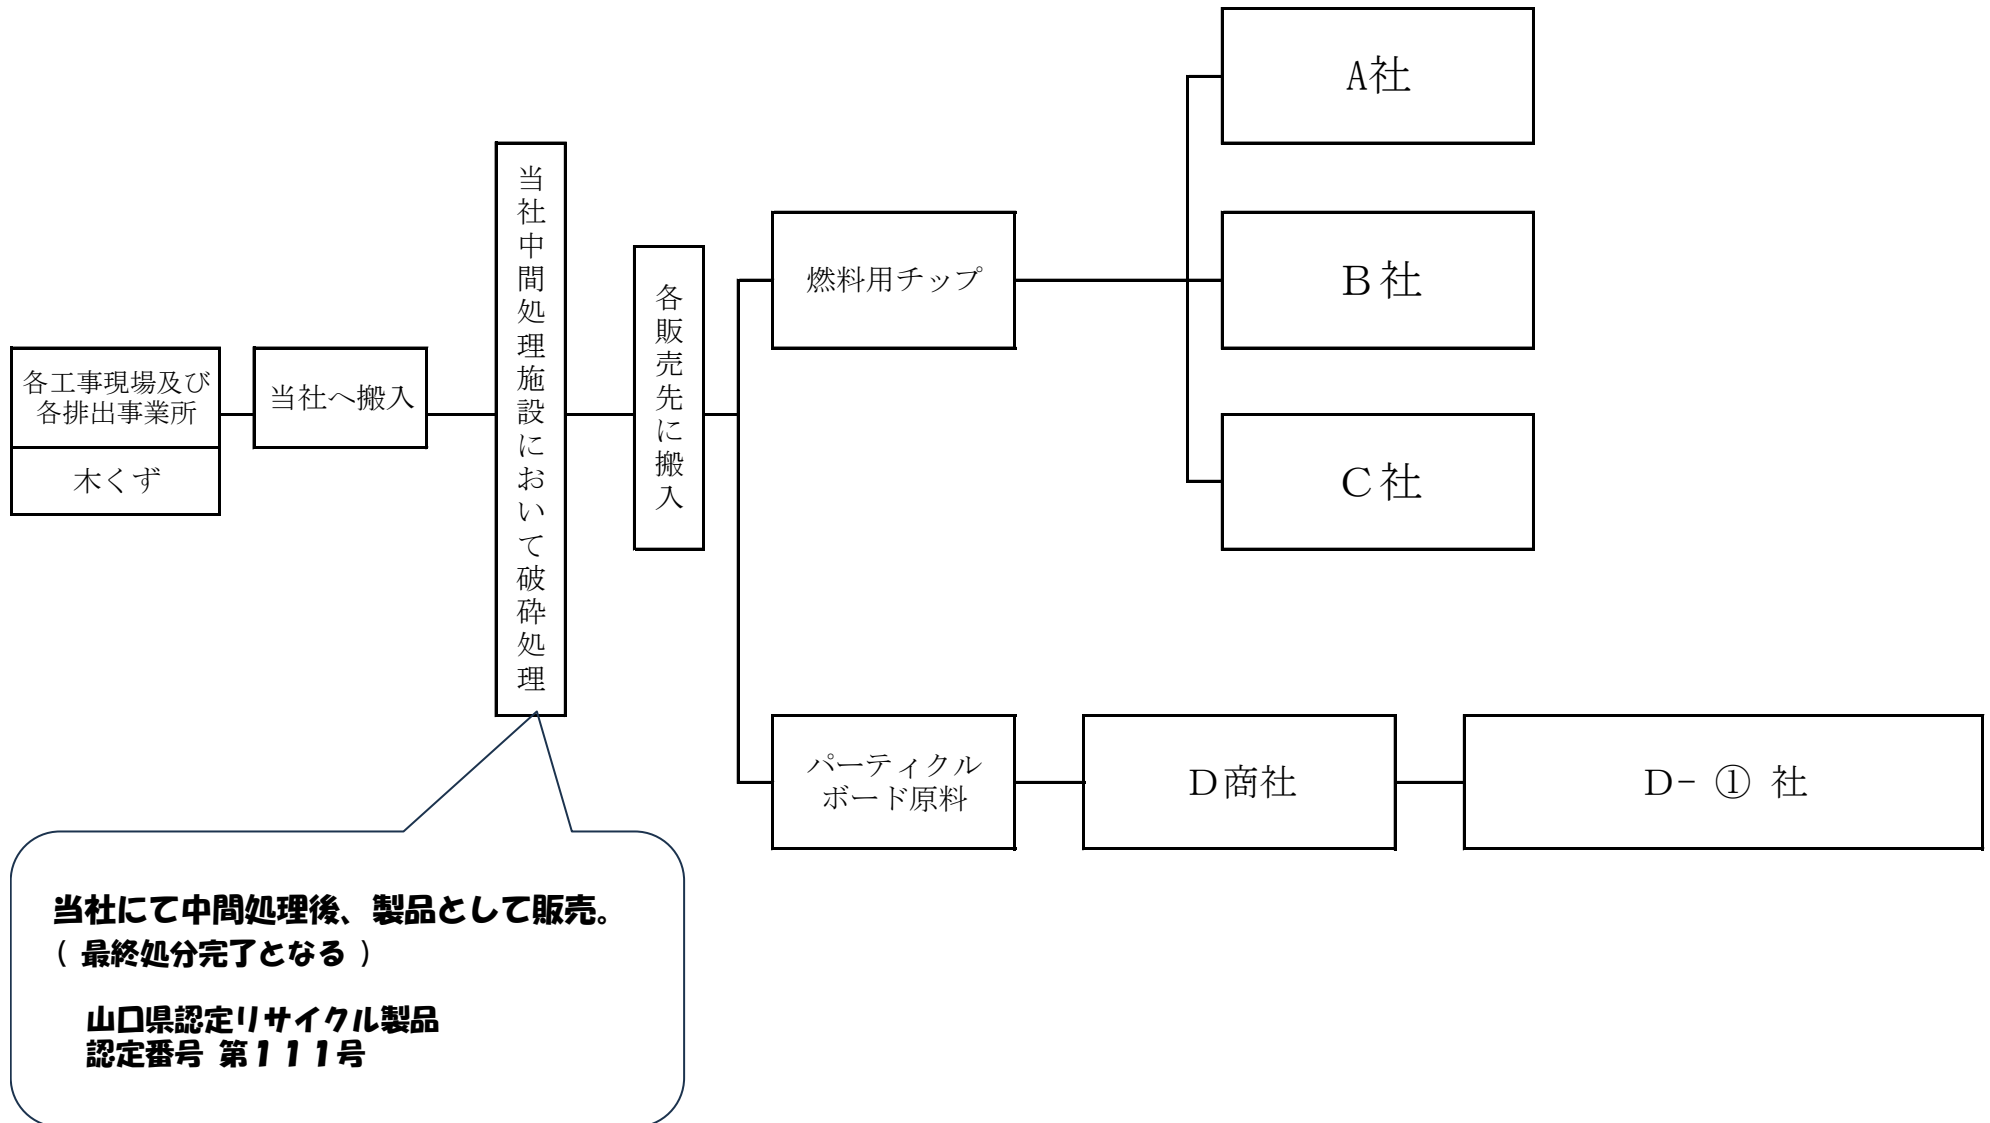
各工事現場及び各排出事業所

木くず

当社へ搬入

当社中間処理施設において破砕処理

各販売先に搬入

燃料用チップ

A社

B社

C社

パーティクルボード原料

D商社

D－ ① 社

当社にて中間処理後、製品として販売。
（ 最終処分完了となる ）

山口県認定リサイクル製品
認定番号 第111号